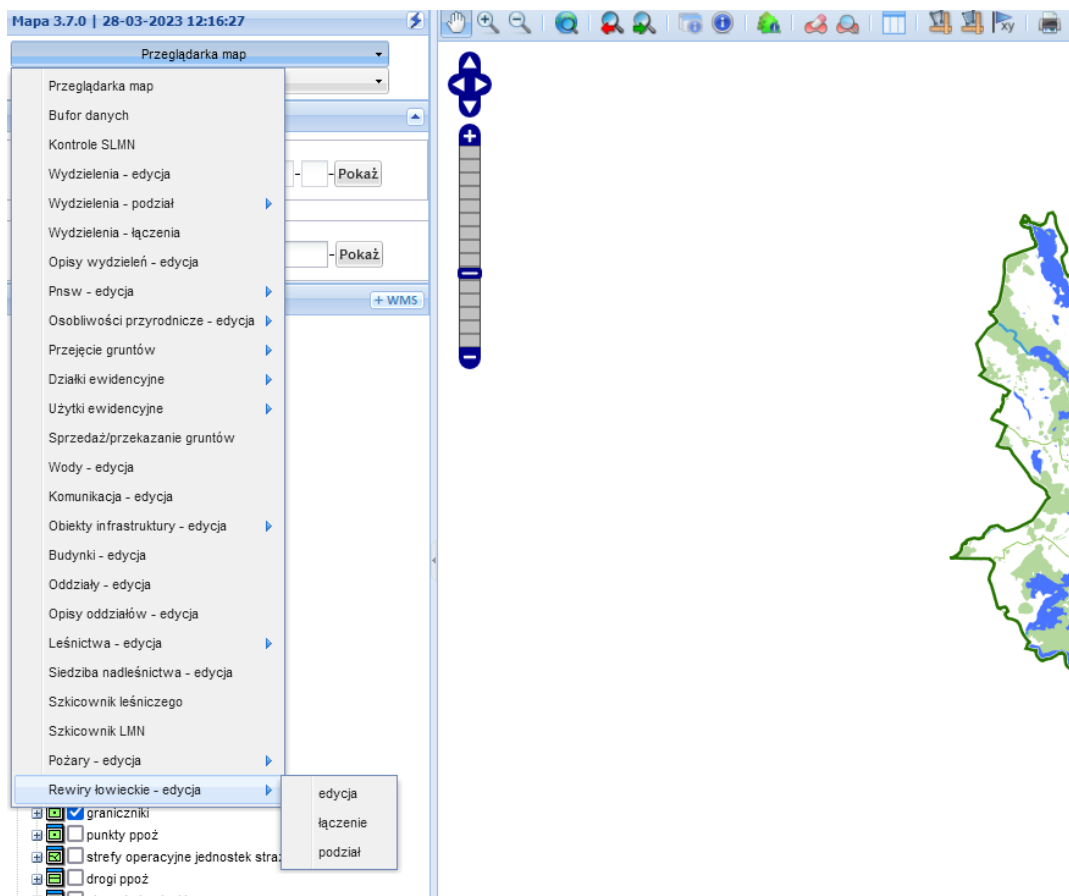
Mapa 3.7.0 | 28-03-2023 12:16:27

Przeglądarka map

Przeglądarka map
Bufor danych
Kontrole SLMN
Wydzielenia - edycja
Wydzielenia - podział
Wydzielenia - łączenia
Opisy wydzieleń - edycja
Pnsw - edycja
Osobliwości przyrodnicze - edycja
Przejęcie gruntów
Działki ewidencyjne
Użytki ewidencyjne
Sprzedaż/przekazanie gruntów
Wody - edycja
Komunikacja - edycja
Obiekty infrastruktury - edycja
Budynki - edycja
Oddziały - edycja
Opisy oddziałów - edycja
Leśnictwa - edycja
Siedziba nadleśnictwa - edycja
Szkicownik leśniczego
Szkicownik LMN
Pożary - edycja
Rewiry łowieckie - edycja

edycja
łączenie
podział

Pokaż
Pokaż
+ WMS

graniczniki
punkty ppoż
strefy operacyjne jednostek stra
drogi ppoż